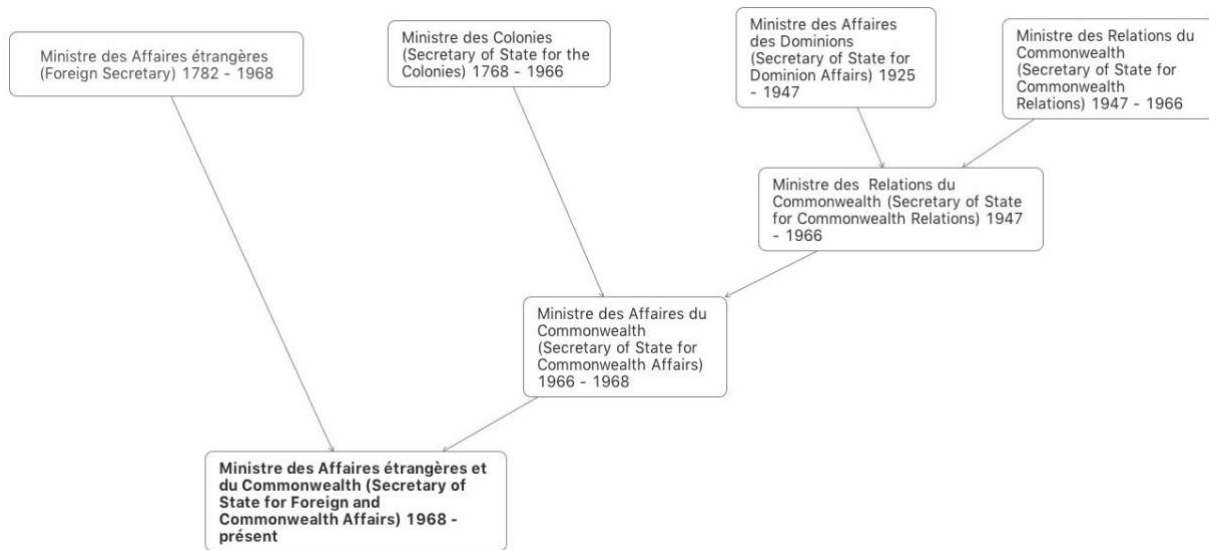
Ministre des Affaires étrangères (Foreign Secretary) 1782 - 1968

Ministre des Colonies (Secretary of State for the Colonies) 1768 - 1966

Ministre des Affaires des Dominions (Secretary of State for Dominion Affairs) 1925 - 1947

Ministre des Relations du Commonwealth (Secretary of State for Commonwealth Relations) 1947 - 1966

Ministre des Relations du Commonwealth (Secretary of State for Commonwealth Relations) 1947 - 1966

Ministre des Affaires du Commonwealth (Secretary of State for Commonwealth Affairs) 1966 - 1968

Ministre des Affaires étrangères et du Commonwealth (Secretary of State for Foreign and Commonwealth Affairs) 1968 - présent